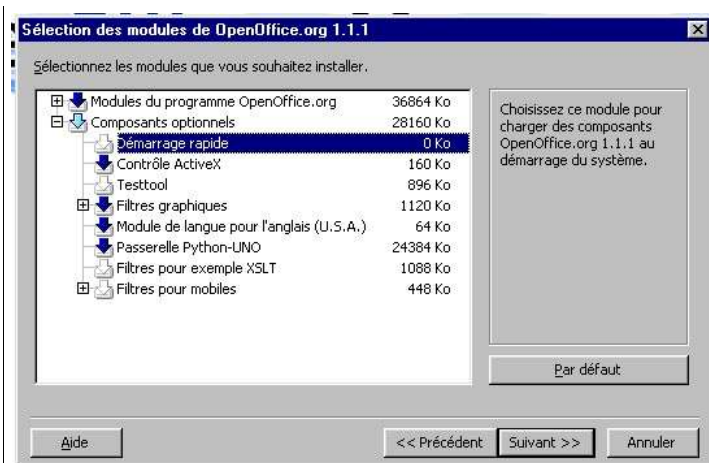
Sélection des modules de OpenOffice.org 1.1.1

Sélectionnez les modules que vous souhaitez installer.

| | |
|---|---|
| Modules du programme OpenOffice.org | 36864 Ko |
| Composants optionnels | 28160 Ko |
| Démarrage rapide | 0 Ko |
| Contrôle ActiveX | 160 Ko |
| Testtool | 896 Ko |
| Filtres graphiques | 1120 Ko |
| Module de langue pour l'anglais (U.S.A.) | 64 Ko |
| Passerelle Python-UNO | 24384 Ko |
| Filtres pour exemple XSLT | 1088 Ko |
| Filtres pour mobiles | 448 Ko |

Choisissez ce module pour charger des composants OpenOffice.org 1.1.1 au démarrage du système.

Par défaut

Aide

<< Précédent

Suivant >>

Annuler